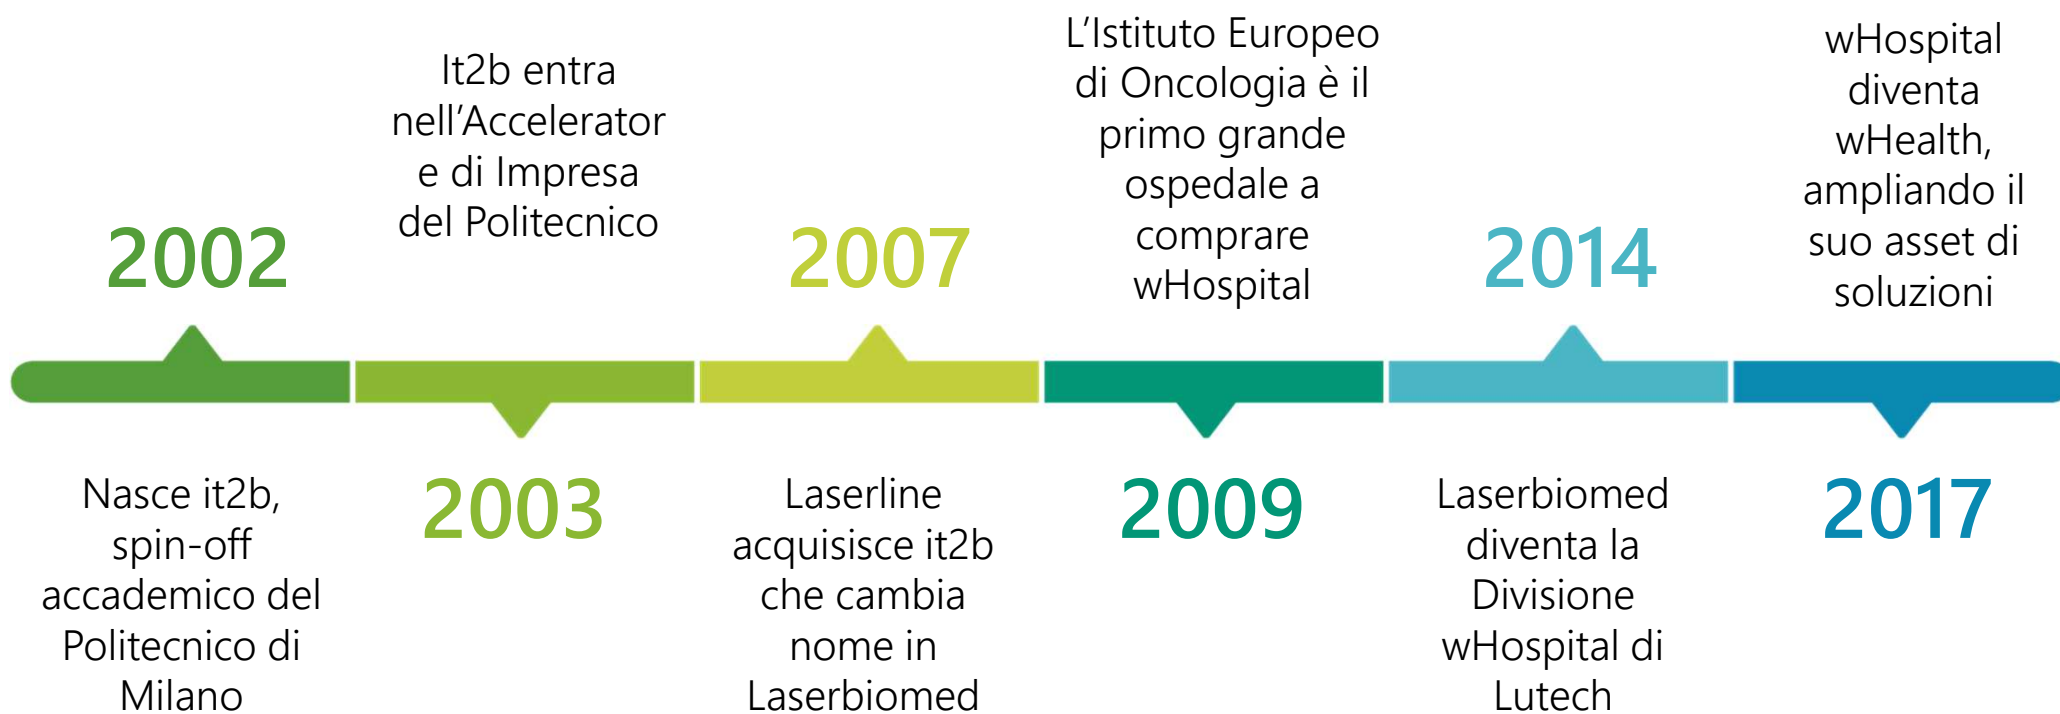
2002

Nasce it2b, spin-off accademico del Politecnico di Milano

2003

It2b entra nell’Acceleratore di Impresa del Politecnico

2007

Laserline acquisisce it2b che cambia nome in Laserbiomed

2009

L’Istituto Europeo di Oncologia è il primo grande ospedale a comprare wHospital

2014

Laserbiomed diventa la Divisione wHospital di Lutech

2017

wHospital diventa wHealth, ampliando il suo asset di soluzioni